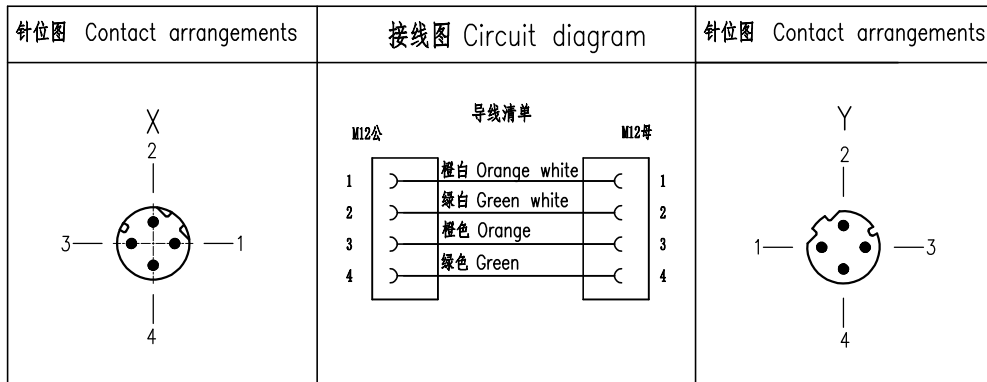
| 针位图 Contact arrangements | 接线图 Circuit diagram | 针位图 Contact arrangements |
|---|---|---|
| X 2 3 1 4 | 导线清单 M12公 M12母 1 橙白 Orange white 1 2 绿白 Green white 2 3 橙色 Orange 3 4 绿色 Green 4 | Y 2 1 3 4 |